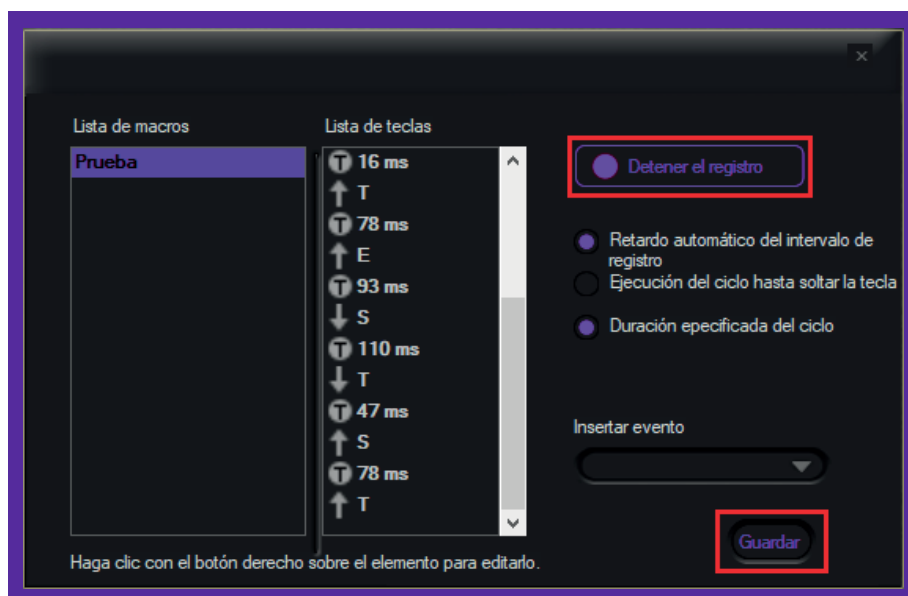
×

Lista de macros

Prueba

Lista de teclas

16 ms
T
78 ms
E
93 ms
S
110 ms
T
47 ms
S
78 ms
T

Detener el registro

Retardo automático del intervalo de registro

Ejecución del ciclo hasta soltar la tecla

Duración epecificada del ciclo

Insertar evento

Guardar

Haga clic con el botón derecho sobre el elemento para editarlo.